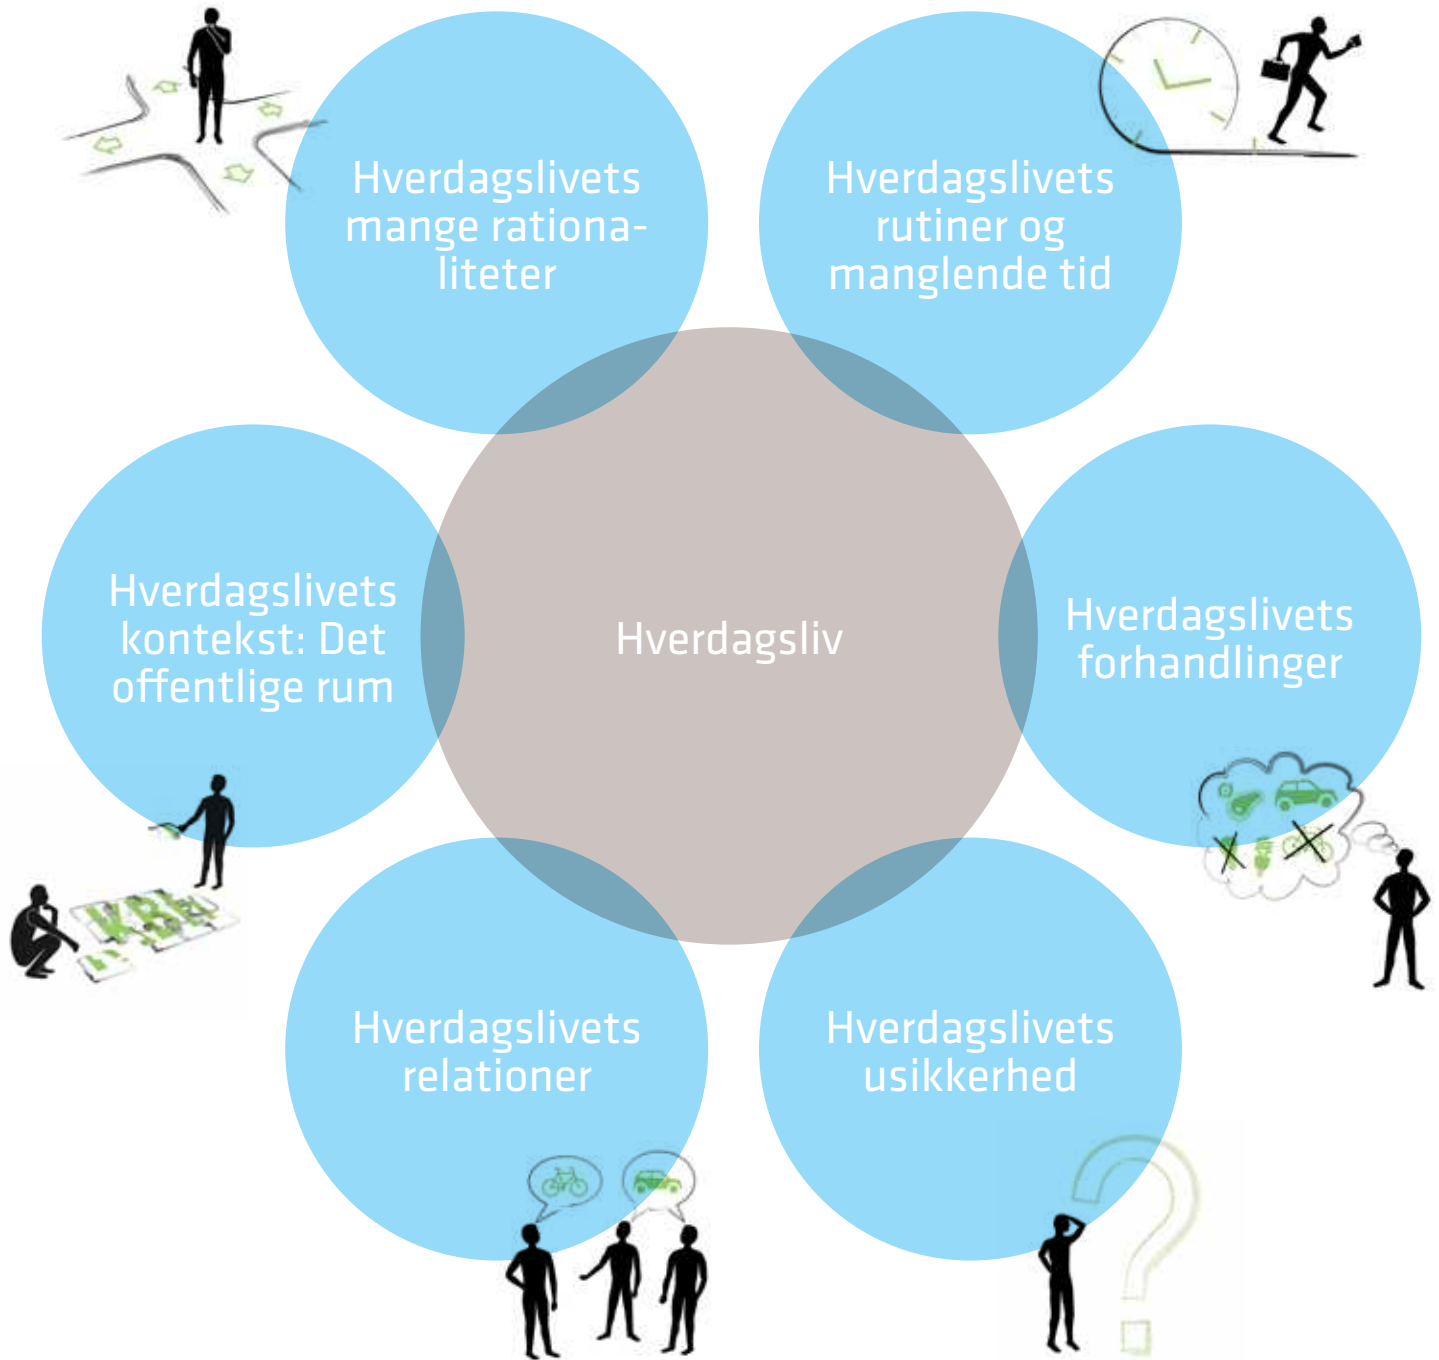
Hverdagslivets mange rationaliteter

Hverdagslivets rutiner og manglende tid

Hverdagslivets kontekst: Det offentlige rum

Hverdagsliv

Hverdagslivets forhandlinger

Hverdagslivets relationer

Hverdagslivets usikkerhed